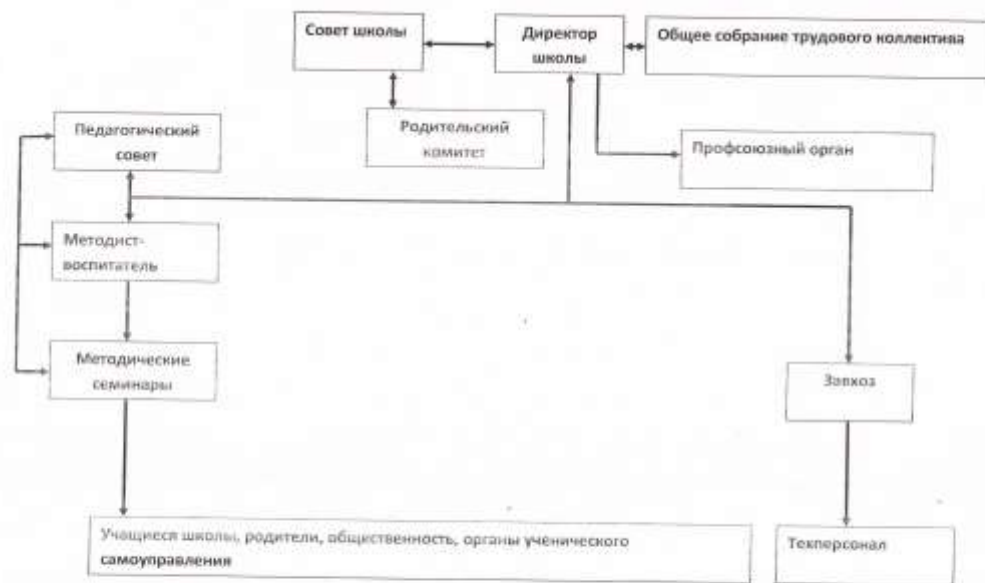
Совет школы

Директор школы

Общее собрание трудового коллектива

Родительский комитет

Педагогический совет

Профсоюзный орган

Методист-воспитатель

Методические семинары

Завхоз

Учащиеся школы, родители, общественность, органы ученического самоуправления

Техперсонал